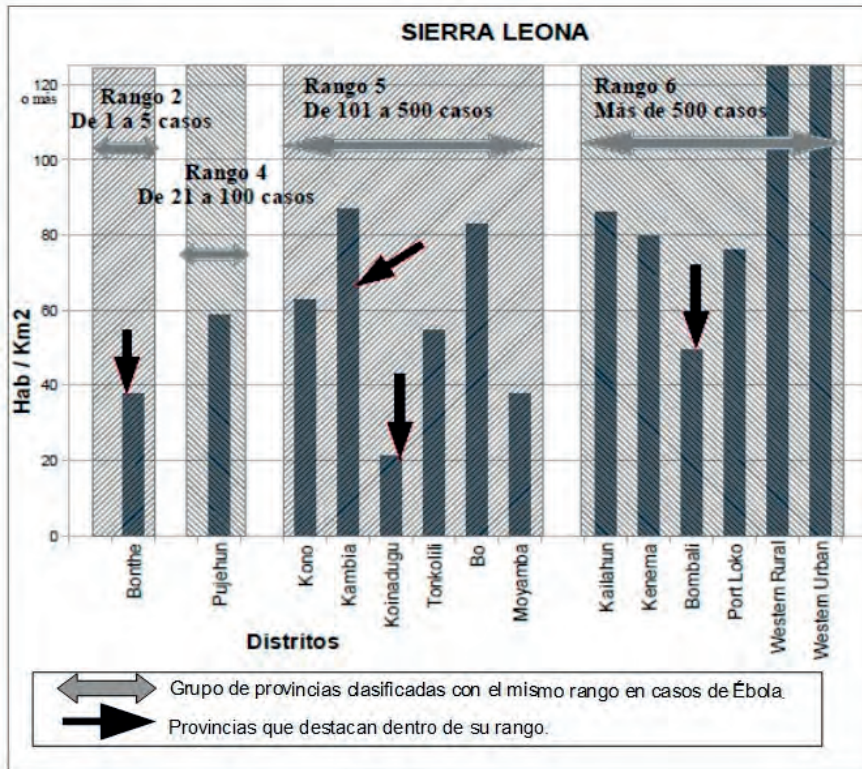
SIERRA LEONA

120 o más
100
80
60
40
20
0

Hab / Km2

Rango 2
De 1 a 5 casos

Rango 4
De 21 a 100 casos

Rango 5
De 101 a 500 casos

Rango 6
Más de 500 casos

Bonthe
Pujehun
Kono
Kambia
Koinadugu
Tonkolili
Bo
Moyamba
Kailahun
Kenema
Bombali
Port Loko
Western Rural
Western Urban

Distritos

Grupo de provincias clasificadas con el mismo rango en casos de Ébola.
Provincias que destacan dentro de su rango.